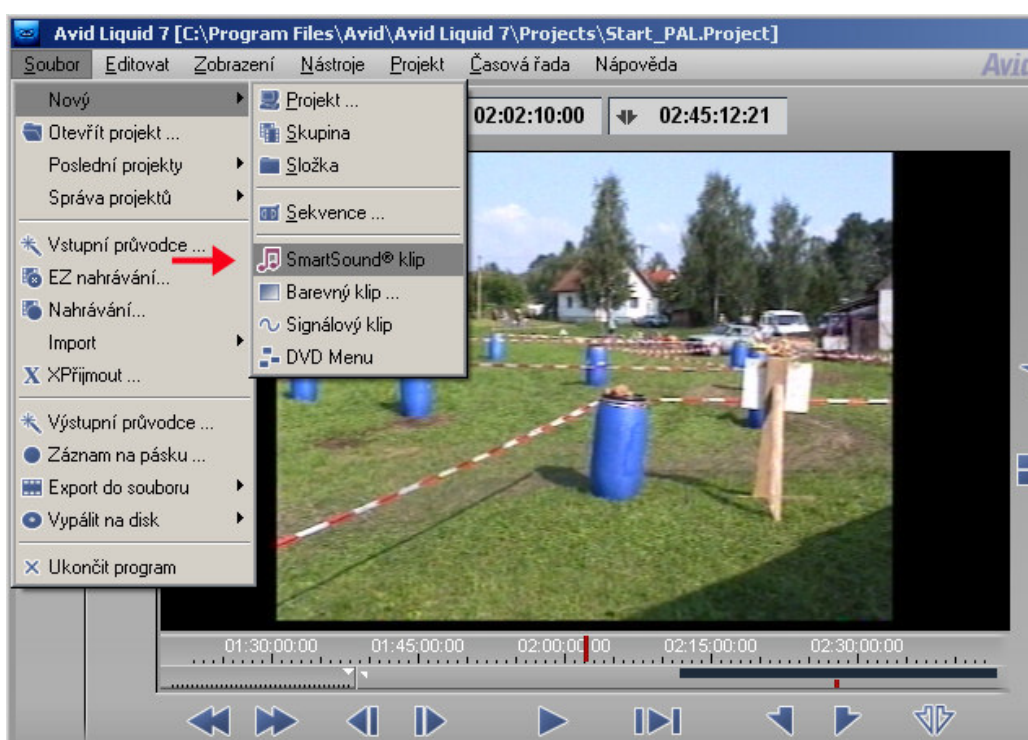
Avid Liquid 7 [C:\Program Files\Avid\Avid Liquid 7\Projects\Start_PAL.Project]

Soubor Editovat Zobrazení Nástroje Projekt Časová řada Nápověda

Avid

Nový
Otevřít projekt ...
Poslední projekty
Správa projektů
Vstupní průvodce ...
EZ nahrávání...
Nahrávání...
Import
XPřijmout ...
Výstupní průvodce ...
Záznam na pásku ...
Export do souboru
Vypálit na disk
Ukončit program

Projekt ...
Skupina
Složka
Sekvence ...
SmartSound® klip
Barevný klip ...
Signálový klip
DVD Menu

02:02:10:00
02:45:12:21

01:30:00:00 01:45:00:00 02:00:00:00 02:15:00:00 02:30:00:00